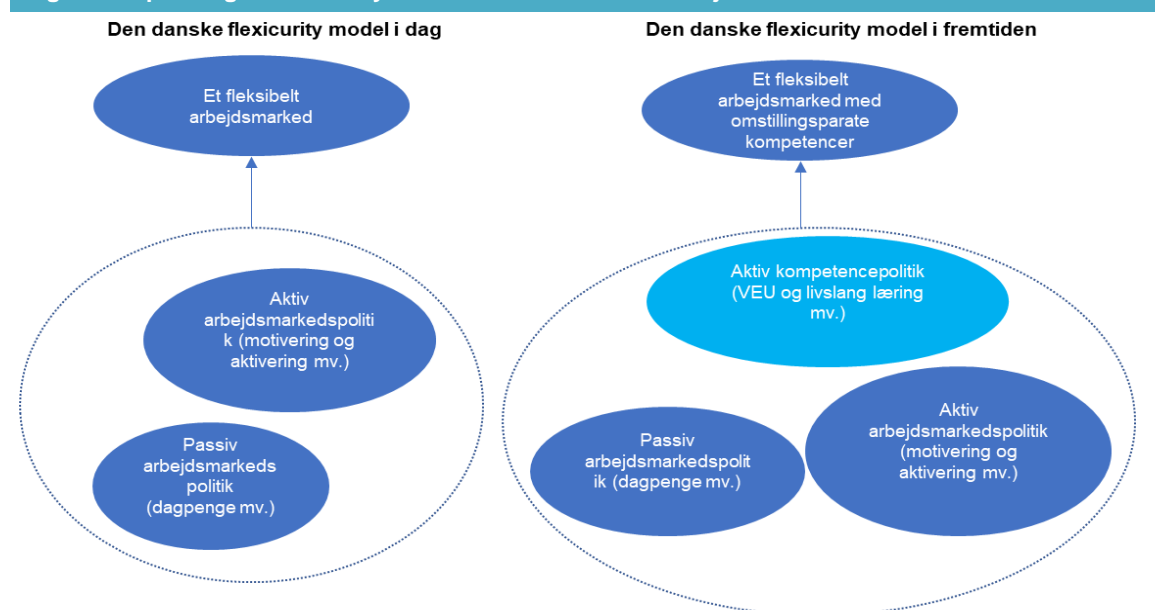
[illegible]

Den danske flexicurity model i dag

Et fleksibelt arbejdsmarked

Aktiv arbejdsmarkedspolitik (motivering og aktivering mv.)

Passiv arbejdsmarkeds politik (dagpenge mv.)

Den danske flexicurity model i fremtiden

Et fleksibelt arbejdsmarked med omstillingsparate kompetencer

Aktiv kompetencepolitik (VEU og livslang læring mv.)

Passiv arbejdsmarkedspolitik (dagpenge mv.)

Aktiv arbejdsmarkedspolitik (motivering og aktivering mv.)